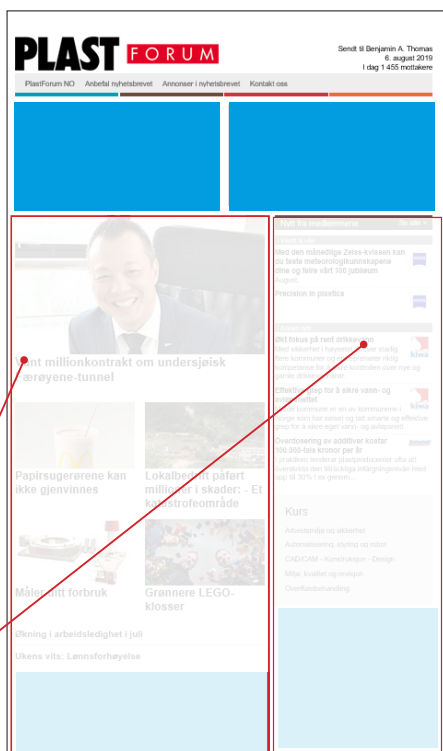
PLAST FORUM

Sendt til Benjamin A. Thomas
6. august 2019
I dag 1 455 mottakere

PlastForum NO   Anbefal nyhetsbrevet   Annonser i nyhetsbrevet   Kontakt oss

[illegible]nt millionkontrakt om undersjøisk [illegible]ærøyene-tunnel

Papirsugerørene kan ikke gjenvinnes

Lokalbed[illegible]rt påført millio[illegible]r i skader: - Et ka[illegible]strofeområde

Måle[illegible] ditt forbruk

Grønnere LEGO-klosser

Økning i arbeidsledighet i juli

Ukens vits: Lønnsforhøyelse

Nytt fra redaksjonen

Med den månedlige Zeiss-kvissen kan du teste meteorologikunnskapene dine og feire vårt 100 jubileum

Precision in plastics

Økt fokus på rent drikkevann

Effektive grep for å sikre vann- og avløpsnettet

Overdosering av additiver koster 100.000-tals kronor per år

Kurs

Arbeidsmiljø og sikkerhet

Automatisering, styring og måling

CAD/CAM - Konstruksjon - Design

Miljø, kvalitet og revisjon

Overflatebehandling